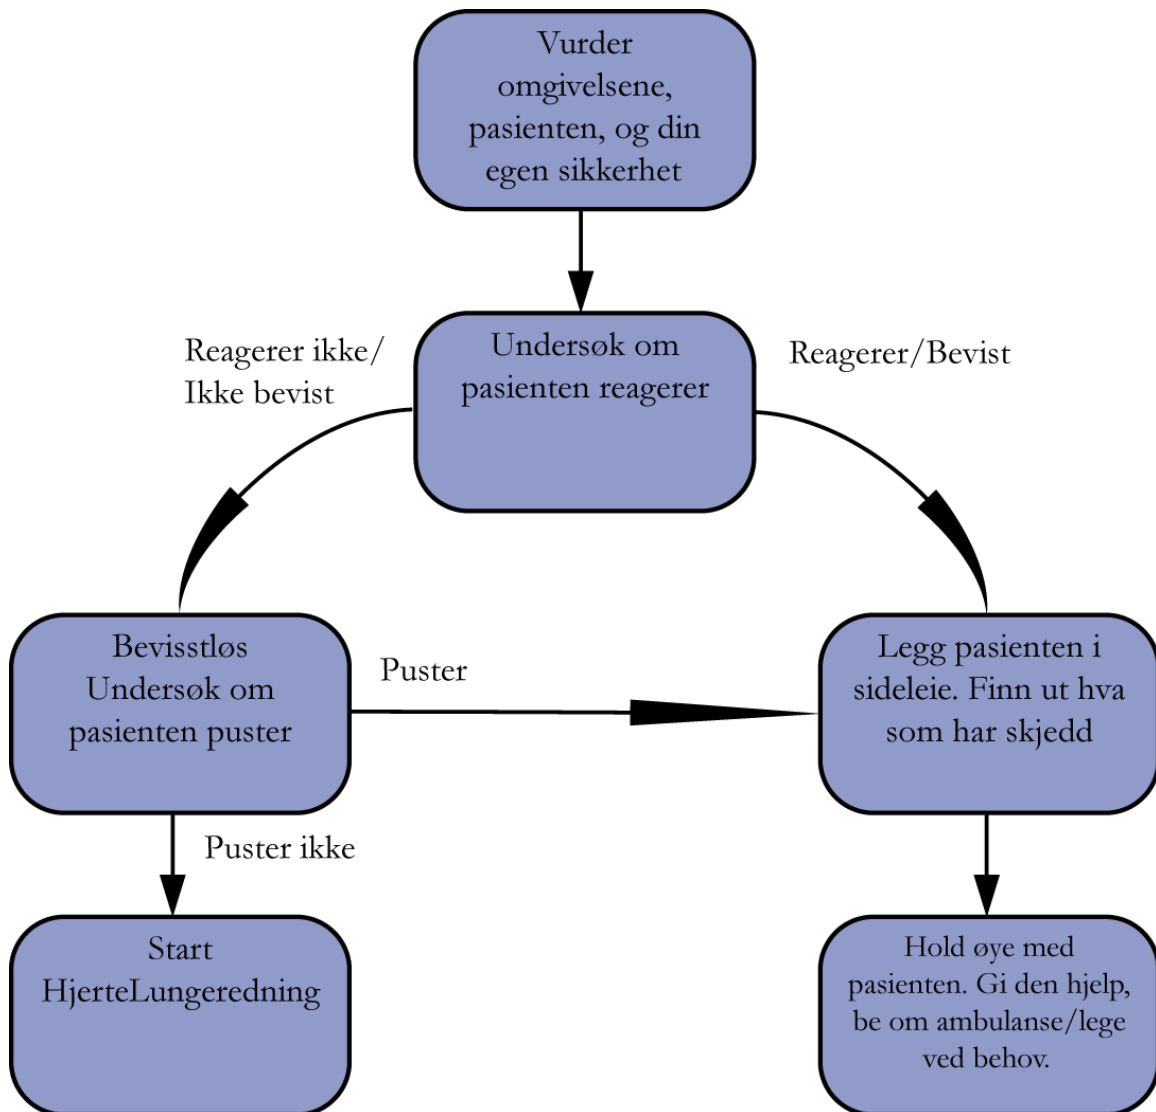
Vurder omgivelsene, pasienten, og din egen sikkerhet

Undersøk om pasienten reagerer

Reagerer ikke/ Ikke bevist

Reagerer/Bevist

Bevisstløs Undersøk om pasienten puster

Puster

Legg pasienten i sideleie. Finn ut hva som har skjedd

Puster ikke

Start HjerteLungeredning

Hold øye med pasienten. Gi den hjelp, be om ambulanse/lege ved behov.